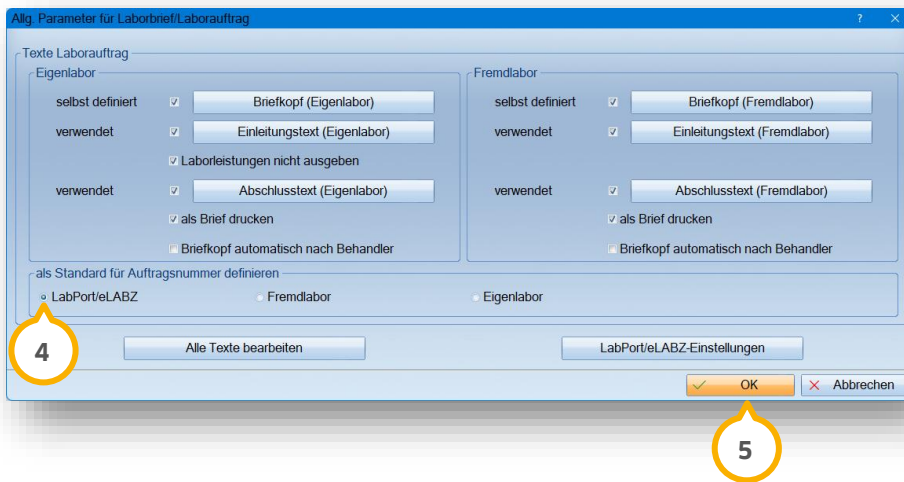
Allg. Parameter für Laborbrief/Laborauftrag

? ×

Texte Laborauftrag

Eigenlabor

selbst definiert ☑ Briefkopf (Eigenlabor)

verwendet ☑ Einleitungstext (Eigenlabor)

☑ Laborleistungen nicht ausgeben

verwendet ☑ Abschlusstext (Eigenlabor)

☑ als Brief drucken

☐ Briefkopf automatisch nach Behandler

Fremdlabor

selbst definiert ☑ Briefkopf (Fremdlabor)

verwendet ☑ Einleitungstext (Fremdlabor)

verwendet ☑ Abschlusstext (Fremdlabor)

☑ als Brief drucken

☐ Briefkopf automatisch nach Behandler

als Standard für Auftragsnummer definieren

LabPort/eLABZ

Fremdlabor

Eigenlabor

4

Alle Texte bearbeiten

LabPort/eLABZ-Einstellungen

OK

Abbrechen

5